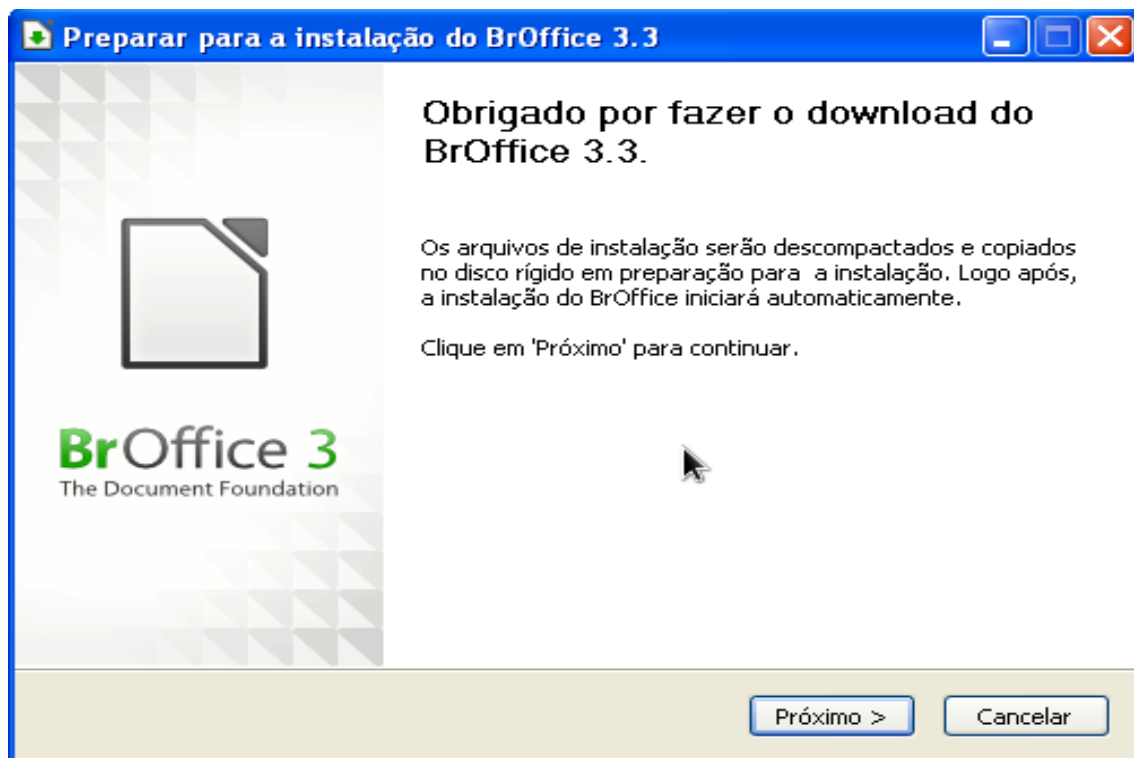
Preparar para a instalação do BrOffice 3.3

BrOffice 3
The Document Foundation

Obrigado por fazer o download do BrOffice 3.3.

Os arquivos de instalação serão descompactados e copiados no disco rígido em preparação para a instalação. Logo após, a instalação do BrOffice iniciará automaticamente.

Clique em 'Próximo' para continuar.

Próximo >
Cancelar